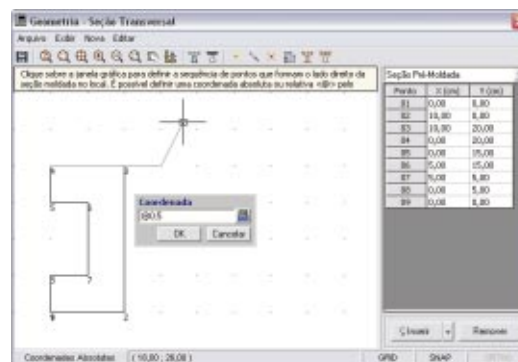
Geometria - Seção Transversal

Arquivo Exibir Novo Editar

Clique sobre a janela gráfica para definir a sequência de pontos que formam o lado direito da seção moldada no local. É possível definir uma coordenada absoluta ou relativa <@> pelo

Seção Pré-Moldada

| Ponto | X (cm) | Y (cm) |
|---|---|---|
| B1 | 0,00 | 0,00 |
| B2 | 10,00 | 0,00 |
| B3 | 10,00 | 20,00 |
| B4 | 0,00 | 20,00 |
| B5 | 0,00 | 15,00 |
| B6 | 5,00 | 15,00 |
| B7 | 5,00 | 5,00 |
| B8 | 0,00 | 5,00 |
| B9 | 0,00 | 0,00 |

Coordenada

@0.5

OK Cancelar

Círculo Remover

Coordenadas Absolutas ( 10,00 ; 26,00 )

GRID SNAP ORTHO